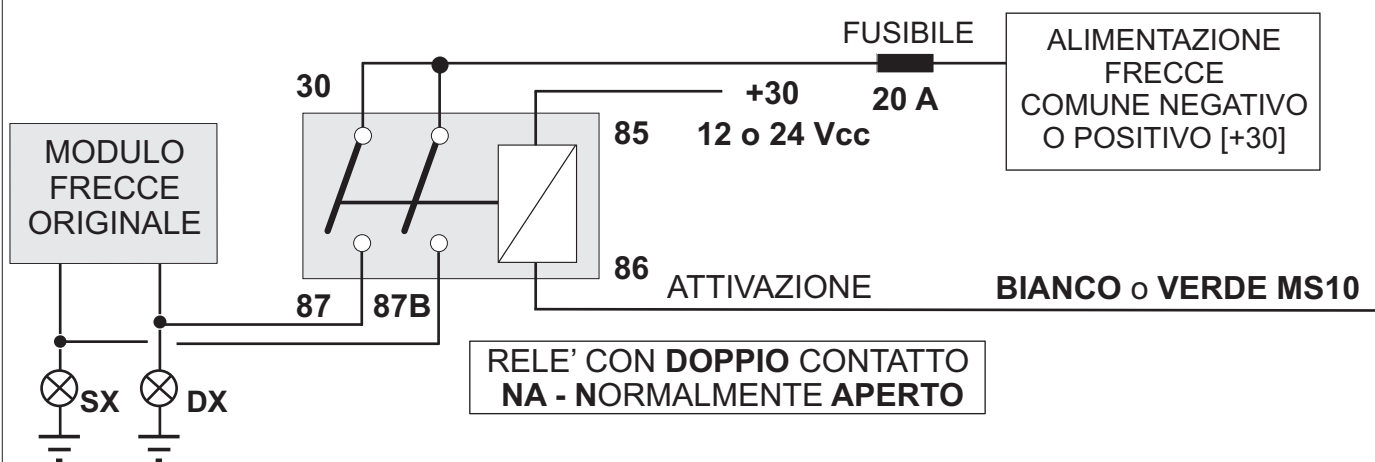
FUSIBILE

ALIMENTAZIONE FRECCE COMUNE NEGATIVO O POSITIVO [+30]

30

+30

20 A

85

12 o 24 Vcc

MODULO FRECCE ORIGINALE

86

ATTIVAZIONE

BIANCO o VERDE MS10

87

87B

RELE' CON DOPPIO CONTATTO NA - NORMALMENTE APERTO

SX

DX